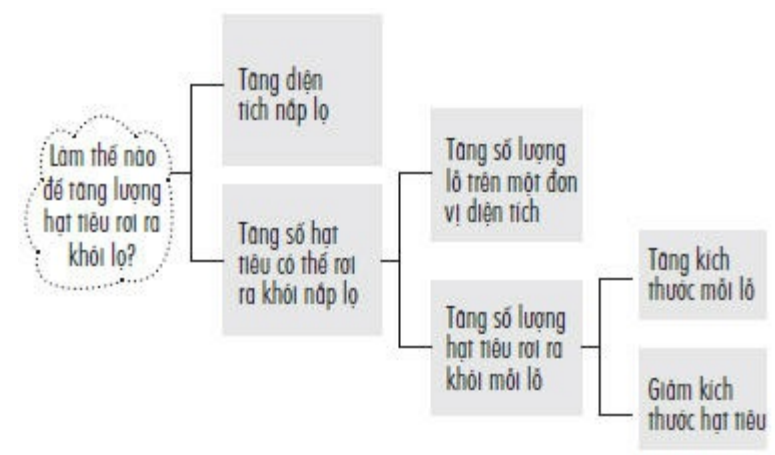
Làm thế nào để tăng lượng hạt tiêu rơi ra khỏi lọ?

Tăng diện tích nắp lọ

Tăng số hạt tiêu có thể rơi ra khỏi nắp lọ

Tăng số lượng lỗ trên một đơn vị diện tích

Tăng số lượng hạt tiêu rơi ra khỏi mỗi lỗ

Tăng kích thước mỗi lỗ

Giảm kích thước hạt tiêu